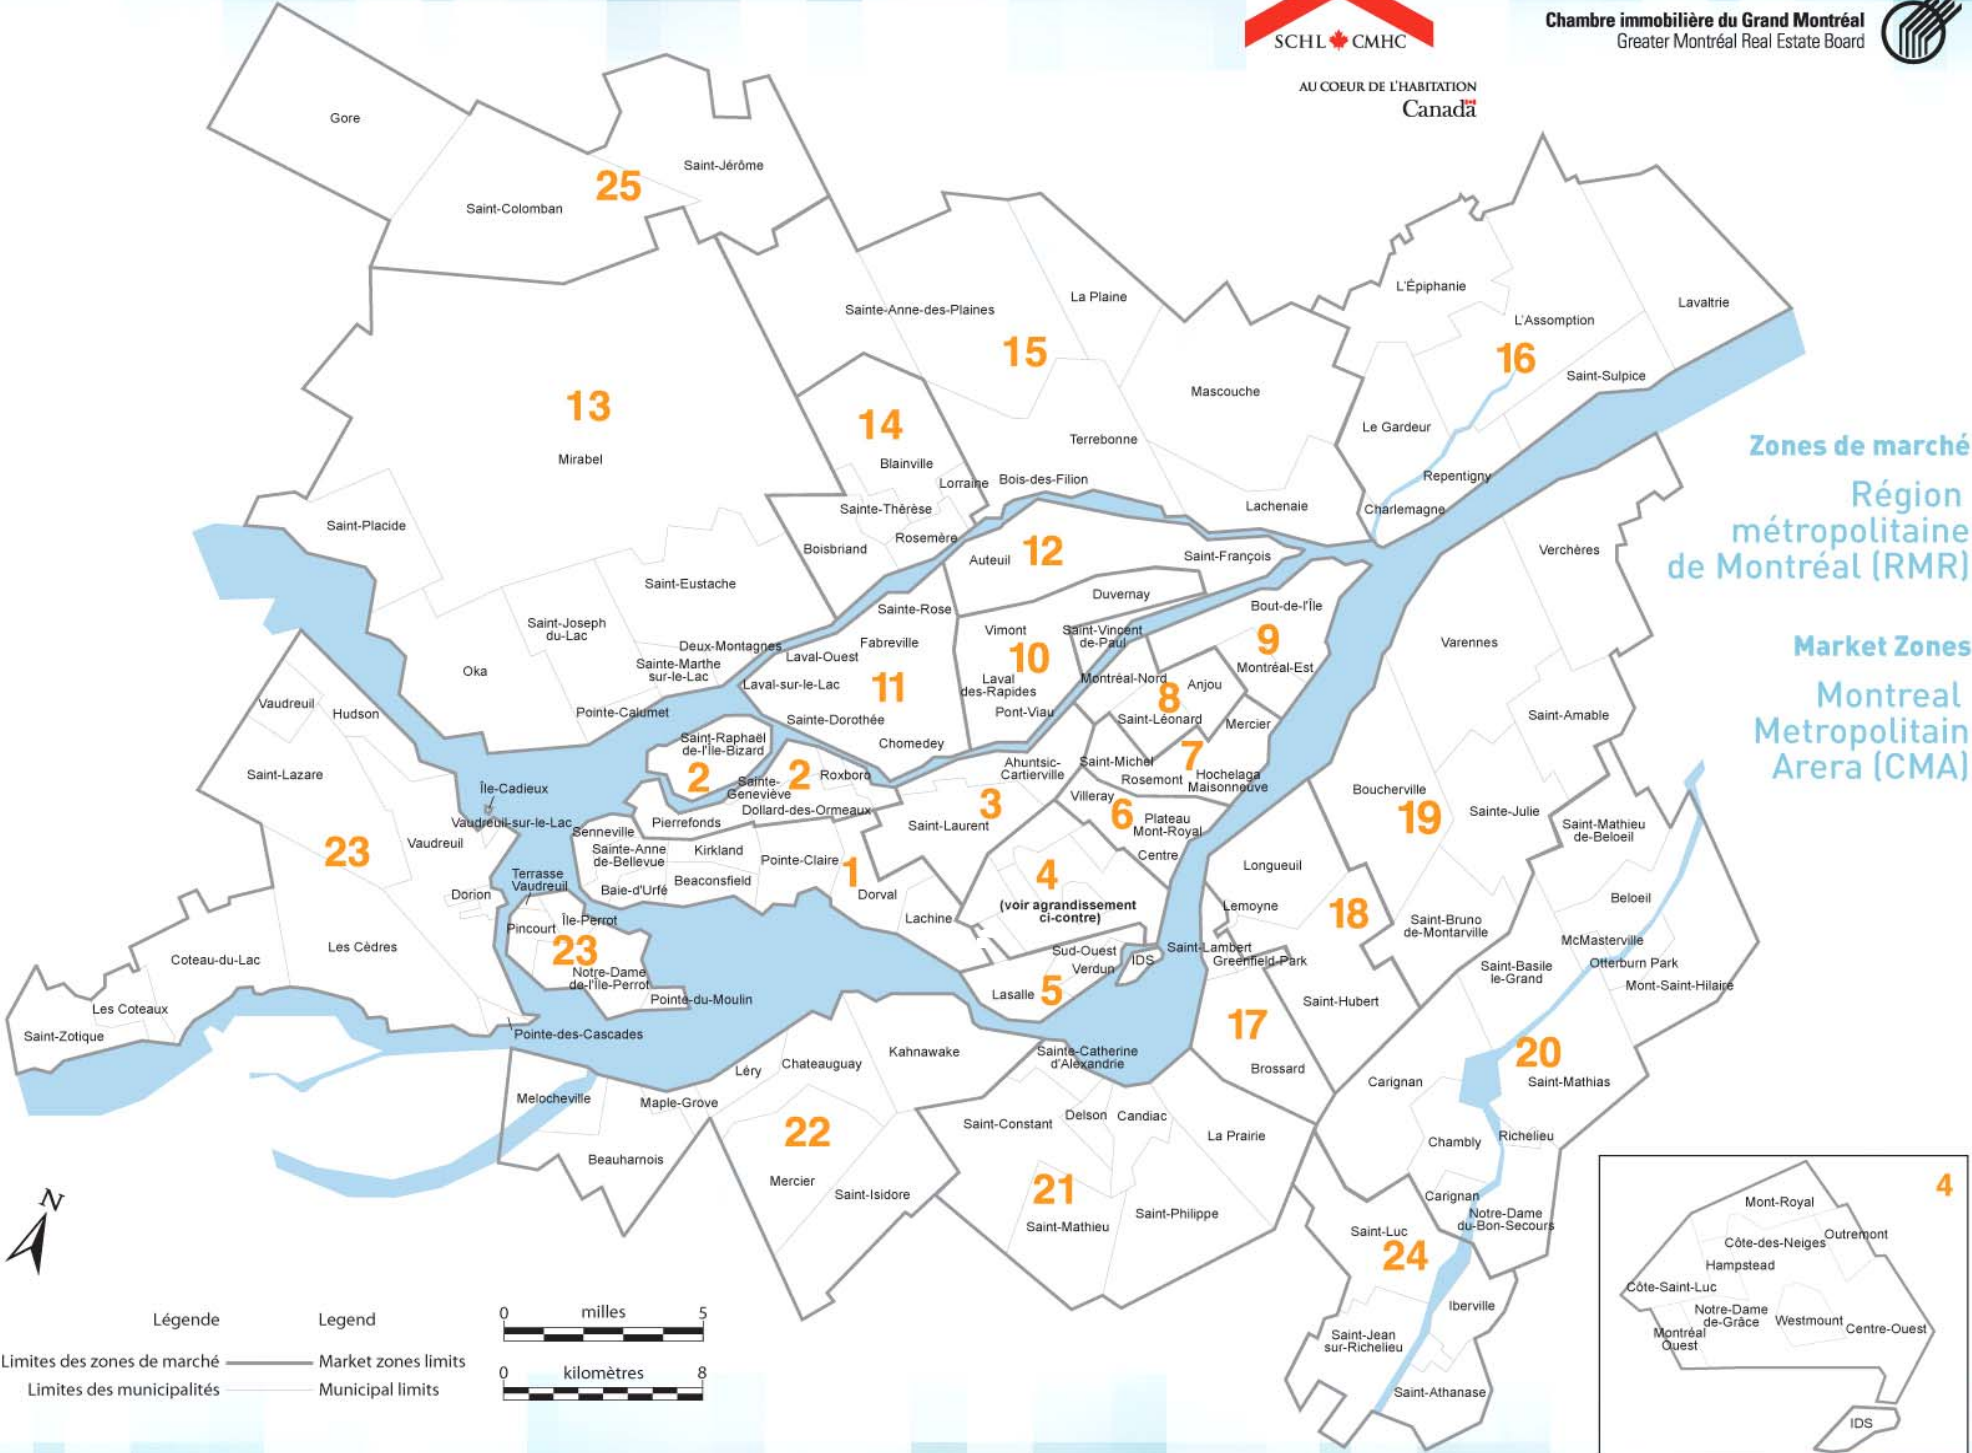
SCHL CMHC
AU COEUR DE L'HABITATION
Canada

Chambre immobilière du Grand Montréal
Greater Montréal Real Estate Board

Zones de marché
Région métropolitaine de Montréal (RMR)

Market Zones
Montreal Metropolitain Arera (CMA)

Gore
Saint-Colomban
25
Saint-Jérôme
13
Mirabel
Saint-Placide
Saint-Eustache
Saint-Joseph du-Lac
Oka
Deux-Montagnes
Sainte-Marthe sur-le-Lac
Pointe-Calumet
Sainte-Anne-des-Plaines
La Plaine
15
Mascouche
Terrebonne
14
Blainville
Lorraine
Bois-des-Filion
Sainte-Thérèse
Rosemère
Boisbriand
Lachenaie
L'Épiphanie
L'Assomption
Lavaltrie
16
Saint-Sulpice
Le Gardeur
Repentigny
Charlemagne
Verchères
Auteuil
12
Saint-François
Duvernay
Sainte-Rose
Fabreville
Laval-Ouest
Laval-sur-le-Lac
11
Sainte-Dorothée
Chomedey
Vimont
10
Laval des-Rapides
Pont-Viau
Saint-Vincent de-Paul
Bout-de-l'Île
9
Montréal-Est
Montréal-Nord
8
Anjou
Saint-Léonard
Mercier
Varennes
Saint-Amable
Saint-Raphaël de-l'Île-Bizard
2
Sainte-Geneviève
2
Roxboro
Ahuntsic-Cartierville
Saint-Michel
7
Rosemont
Hochelaga Maisonneuve
Villeray
3
Saint-Laurent
6
Plateau Mont-Royal
Centre
Boucherville
19
Sainte-Julie
Saint-Mathieu de-Beloeil
Vaudreuil
Hudson
Saint-Lazare
Île-Cadieux
Vaudreuil-sur-le-Lac
Senneville
Pierrefonds
Dollard-des-Ormeaux
Sainte-Anne de-Bellevue
Kirkland
Pointe-Claire
1
Dorval
Beaconsfield
Baie-d'Urfé
23
Vaudreuil
Dorion
Terrasse Vaudreuil
Île-Perrot
Pincourt
23
Notre-Dame de-l'Île-Perrot
Pointe-du-Moulin
Les Cèdres
Coteau-du-Lac
Les Coteaux
Saint-Zotique
Pointe-des-Cascades
Lachine
4
(voir agrandissement ci-contre)
Sud-Ouest
Verdun
IDS
Lasalle
5
Longueuil
Lemoyne
18
Saint-Lambert
Greenfield Park
Saint-Hubert
Saint-Bruno de-Montarville
Beloeil
McMasterville
Otterburn Park
Saint-Basile le-Grand
Mont-Saint-Hilaire
17
Brossard
Sainte-Catherine d'Alexandrie
Kahnawake
Léry
Chateauguay
Melocheville
Maple-Grove
Beauharnois
22
Mercier
Saint-Isidore
Saint-Constant
Delson
Candiac
La Prairie
21
Saint-Mathieu
Saint-Philippe
Carignan
20
Saint-Mathias
Chambly
Richelieu
Carignan
Notre-Dame du-Bon-Secours
Saint-Luc
24
Iberville
Saint-Jean sur-Richelieu
Saint-Athanase

4
Mont-Royal
Outremont
Côte-des-Neiges
Hampstead
Côte-Saint-Luc
Notre-Dame de-Grâce
Westmount
Montréal Ouest
Centre-Ouest
IDS

N

Légende
Legend
Limites des zones de marché
Market zones limits
Limites des municipalités
Municipal limits
0 milles 5
0 kilomètres 8